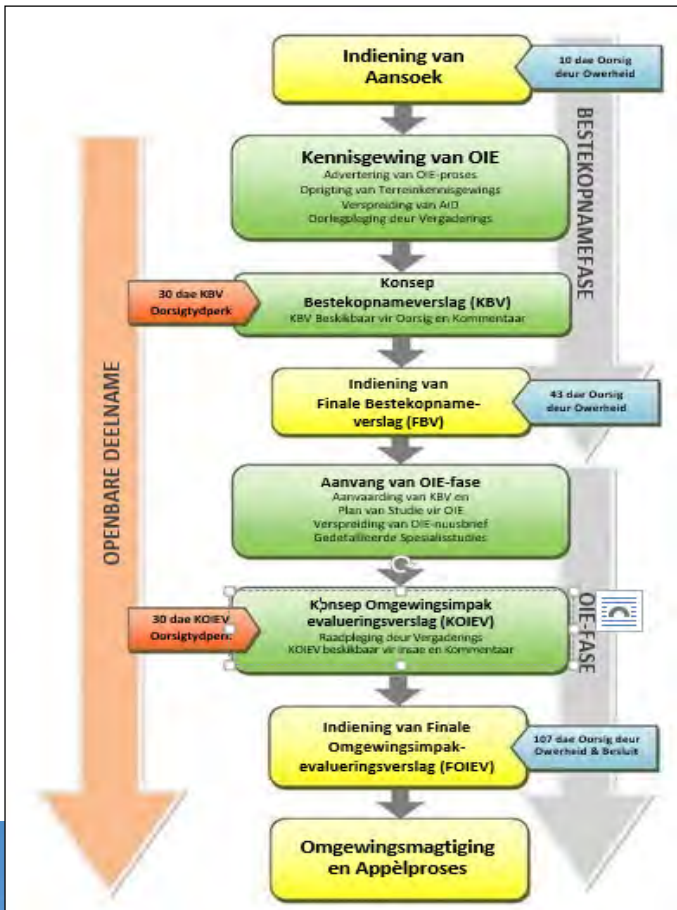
Indiening van Aansoek

10 dae Oorsig deur Owerheid

BESTEKOPNAMEFASE

Kennisgewing van OIE
Advertering van OIE-proses
Oprigting van Terreinkennisgewings
Verspreiding van AID
Oorlegpleging deur Vergaderings

30 dae KBV Oorsigtydperk

Konsep Bestekopnameverslag (KBV)
KBV Beskikbaar vir Oorsig en Kommentaar

Indiening van Finale Bestekopname-verslag (FBV)

43 dae Oorsig deur Owerheid

OPENBARE DEELNAME

Aanvang van OIE-fase
Aanvaarding van KBV en Plan van Studie vir OIE
Verspreiding van OIE-nuusbrief
Gedetailleerde Spesialisstudies

30 dae KOIEV Oorsigtydperk

Konsep Omgewingsimpak evalueringsverslag (KOIEV)
Raadpleging deur Vergaderings
KOIEV beskikbaar vir Insae en Kommentaar

OIE-FASE

Indiening van Finale Omgewingsimpak-evalueringsverslag (FOIEV)

107 dae Oorsig deur Owerheid & Besluit

Omgewingsmagtiging en Appèlproses